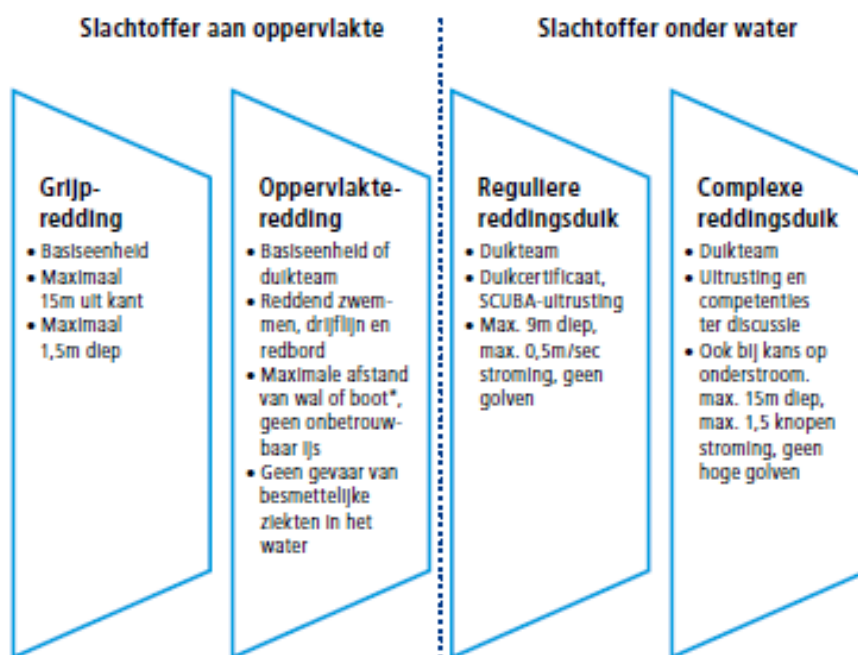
Slachtoffer aan oppervlakte

Slachtoffer onder water

Grijpredding
• Basiseenheid
• Maximaal 15m uit kant
• Maximaal 1,5m diep

Oppervlakteredding
• Basiseenheid of duikteam
• Reddend zwemmen, drijflijn en redbord
• Maximale afstand van wal of boot*, geen onbetrouwbaar ijs
• Geen gevaar van besmettelijke ziekten in het water

Reguliere reddingsduik
• Duikteam
• Duikcertificaat, SCUBA-uitrusting
• Max. 9m diep, max. 0,5m/sec stroming, geen golven

Complexe reddingsduik
• Duikteam
• Uitrusting en competenties ter discussie
• Ook bij kans op onderstroom. max. 15m diep, max. 1,5 knopen stroming, geen hoge golven